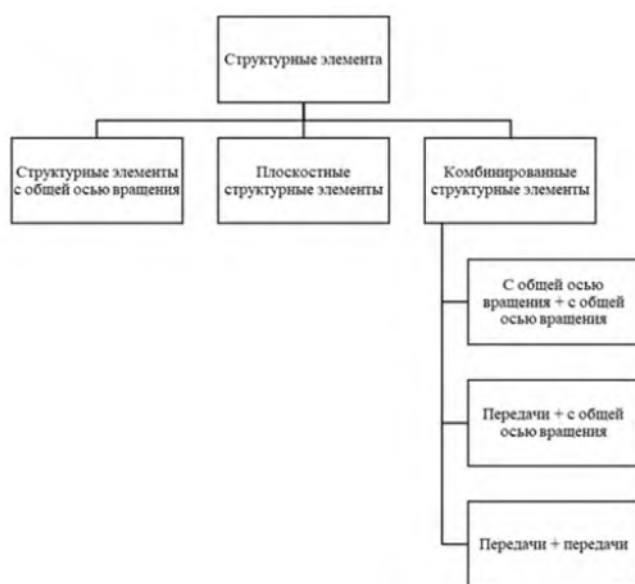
Структурные элемента

Структурные элементы с общей осью вращения

Плоскостные структурные элементы

Комбинированные структурные элементы

С общей осью вращения + с общей осью вращения

Передачи + с общей осью вращения

Передачи + передачи